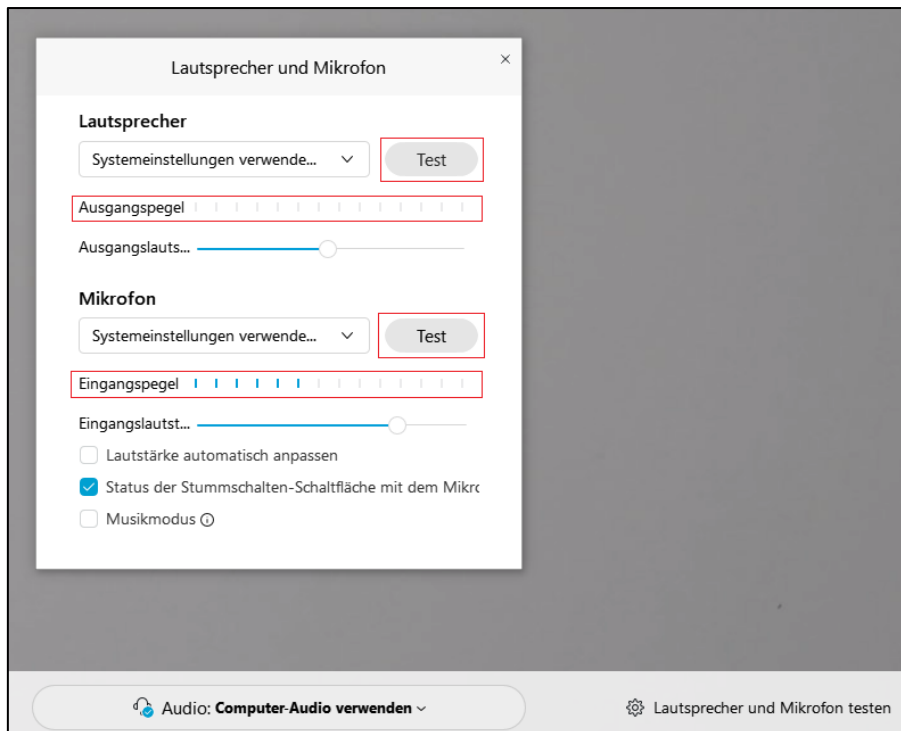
Lautsprecher und Mikrofon

×

Lautsprecher

Systemeinstellungen verwende...

Test

Ausgangspegel

Ausgangslauts...

Mikrofon

Systemeinstellungen verwende...

Test

Eingangspegel

Eingangslautst...

Lautstärke automatisch anpassen

Status der Stummschalten-Schaltfläche mit dem Mikro

Musikmodus

Audio: Computer-Audio verwenden

Lautsprecher und Mikrofon testen